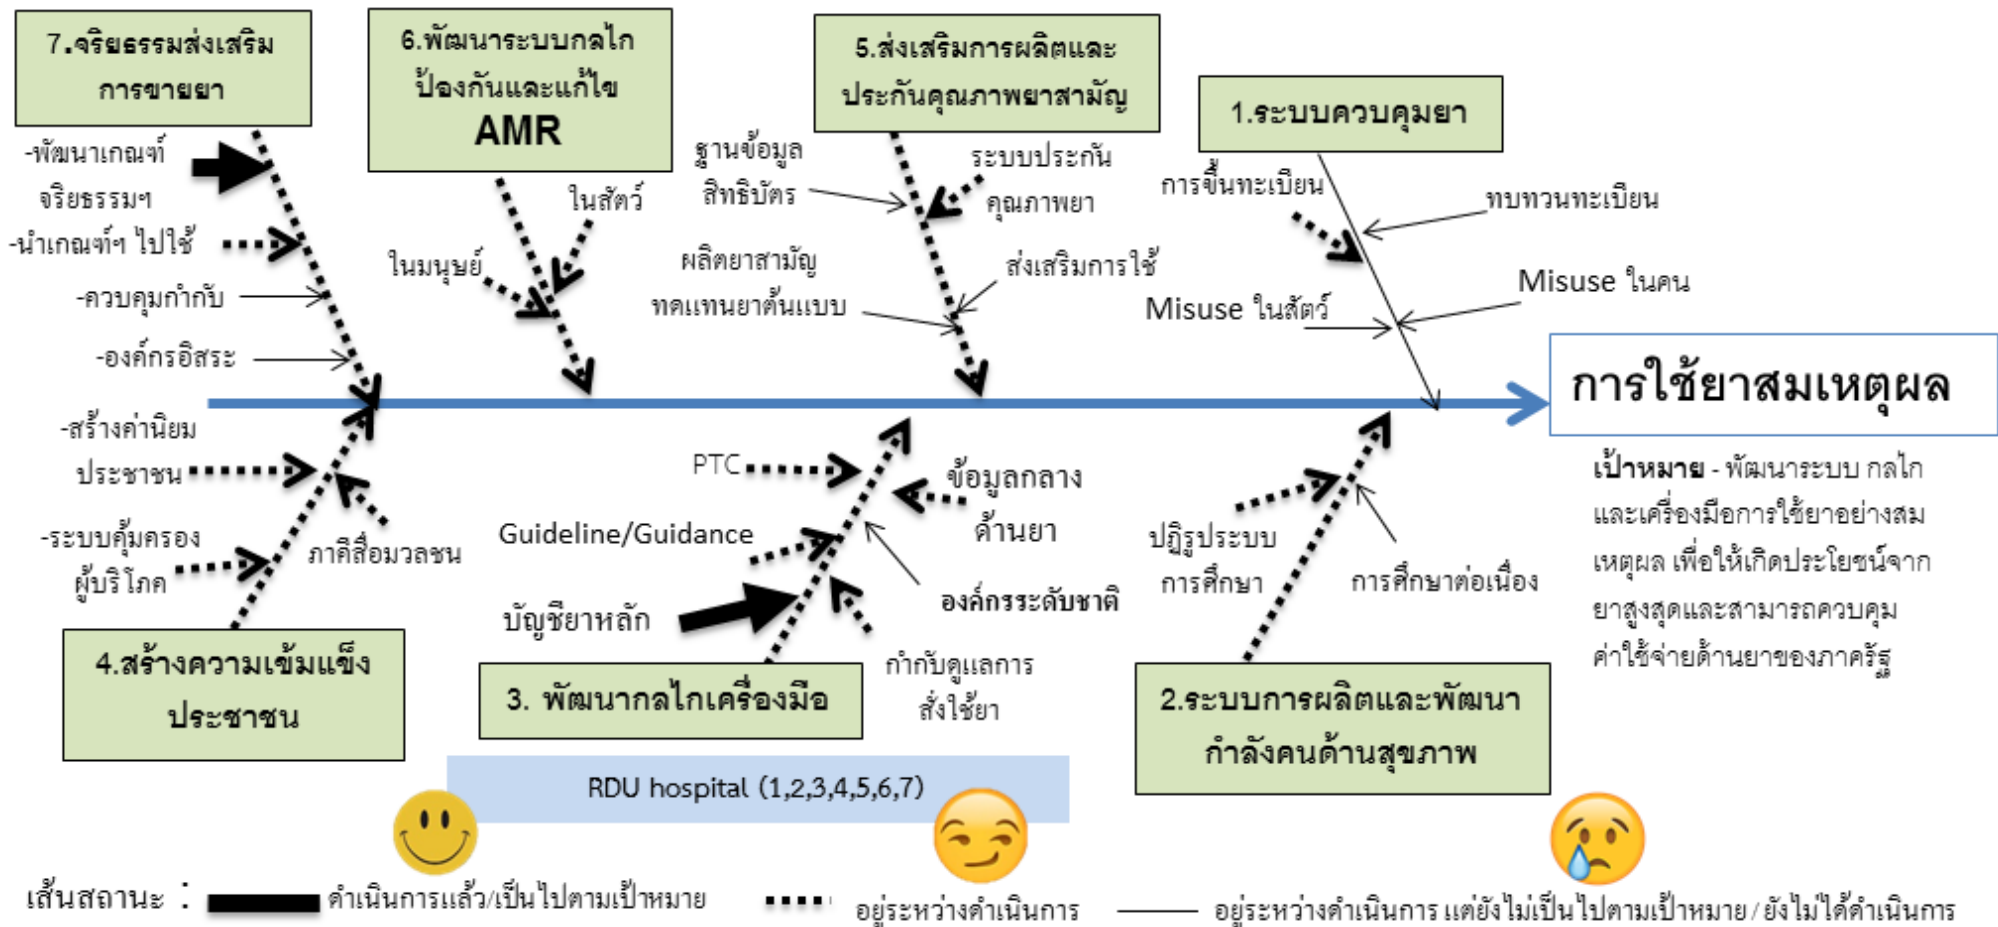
7.จริยธรรมส่งเสริมการขายยา

-พัฒนาเกณฑ์จริยธรรมฯ

-นำเกณฑ์ฯ ไปใช้

-ควบคุมกำกับ

-องค์กรอิสระ

6.พัฒนาระบบกลไกป้องกันและแก้ไข AMR

ในสัตว์

ในมนุษย์

5.ส่งเสริมการผลิตและประกันคุณภาพยาสามัญ

ฐานข้อมูลสิทธิบัตร

ระบบประกันคุณภาพยา

ผลิตยาสามัญทดแทนยาต้นแบบ

ส่งเสริมการใช้

1.ระบบควบคุมยา

การขึ้นทะเบียน

ทบทวนทะเบียน

Misuse ในคน

Misuse ในสัตว์

การใช้ยาสมเหตุผล

เป้าหมาย - พัฒนาระบบ กลไกและเครื่องมือการใช้ยาอย่างสมเหตุผล เพื่อให้เกิดประโยชน์จากยาสูงสุดและสามารถควบคุมค่าใช้จ่ายด้านยาของภาครัฐ

-สร้างค่านิยมประชาชน

-ระบบคุ้มครองผู้บริโภค

ภาคีสื่อมวลชน

4.สร้างความเข้มแข็งประชาชน

PTC

Guideline/Guidance

บัญชียาหลัก

ข้อมูลกลางด้านยา

องค์กรระดับชาติ

กำกับดูแลการสั่งใช้ยา

3. พัฒนากลไกเครื่องมือ

ปฏิรูประบบการศึกษา

การศึกษาต่อเนื่อง

2.ระบบการผลิตและพัฒนากำลังคนด้านสุขภาพ

RDU hospital (1,2,3,4,5,6,7)

เส้นสถานะ : ดำเนินการแล้ว/เป็นไปตามเป้าหมาย อยู่ระหว่างดำเนินการ อยู่ระหว่างดำเนินการ แต่ยังไม่เป็นไปตามเป้าหมาย/ยังไม่ได้ดำเนินการ